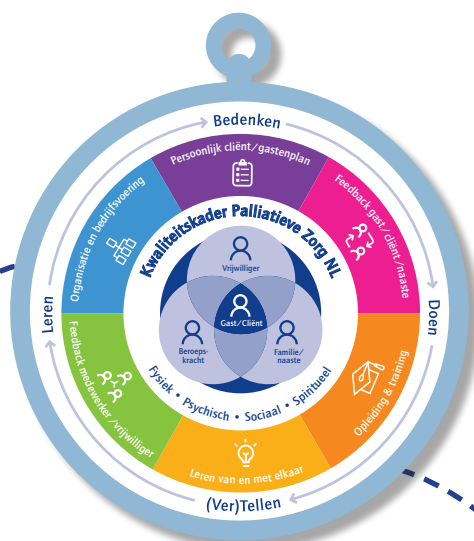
Bedenken

Doen

(Ver)Tellen

Leren

Persoonlijk cliënt/gastenplan

Feedback gast/cliënt/naaste

Opleiding & training

Leren van en met elkaar

Feedback medewerker/vrijwilliger

Organisatie en bedrijfsvoering

Kwaliteitskader Palliatieve Zorg NL

Vrijwilliger

Gast/Cliënt

Beroepskracht

Familie/naaste

Fysiek • Psychisch • Sociaal • Spiritueel